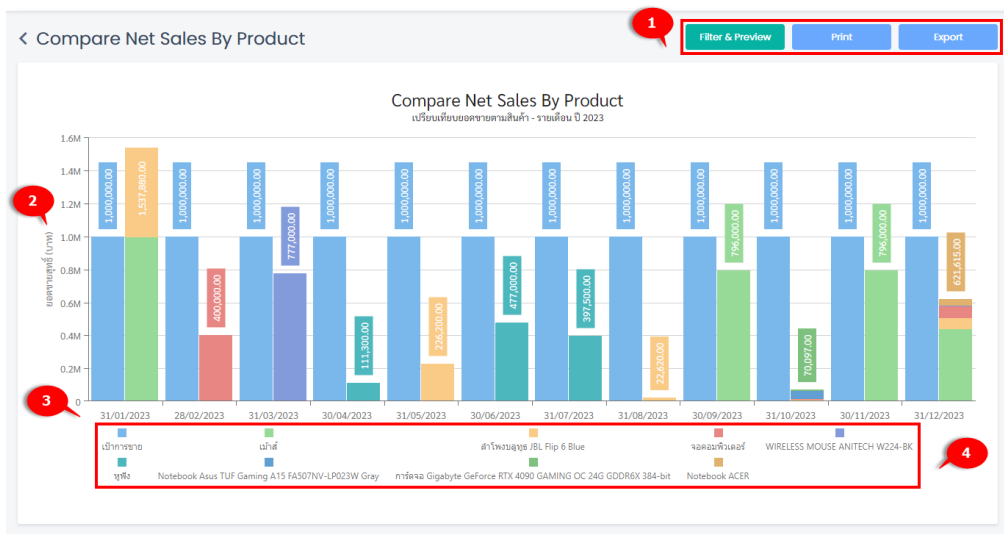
< Compare Net Sales By Product

1

Filter & Preview Print Export

Compare Net Sales By Product
เปรียบเทียบยอดขายตามสินค้า - รายเดือน ปี 2023

2

ยอดขายสุทธิ (บาท)

1.6M
1.4M
1.2M
1.0M
0.8M
0.6M
0.4M
0.2M
0

1,000,000.00
1,537,880.00
1,000,000.00
400,000.00
1,000,000.00
777,000.00
1,000,000.00
111,300.00
1,000,000.00
226,200.00
1,000,000.00
477,000.00
1,000,000.00
397,500.00
1,000,000.00
22,620.00
1,000,000.00
796,000.00
1,000,000.00
70,097.00
1,000,000.00
796,000.00
1,000,000.00
621,615.00

3

31/01/2023 28/02/2023 31/03/2023 30/04/2023 31/05/2023 30/06/2023 31/07/2023 31/08/2023 30/09/2023 31/10/2023 30/11/2023 31/12/2023

เป้าการขาย
เม้าส์
ลำโพงบลูทูธ JBL Flip 6 Blue
จอคอมพิวเตอร์
WIRELESS MOUSE ANITECH W224-BK
หูฟัง
Notebook Asus TUF Gaming A15 FA507NV-LP023W Gray
การ์ดจอ Gigabyte GeForce RTX 4090 GAMING OC 24G GDDR6X 384-bit
Notebook ACER

4